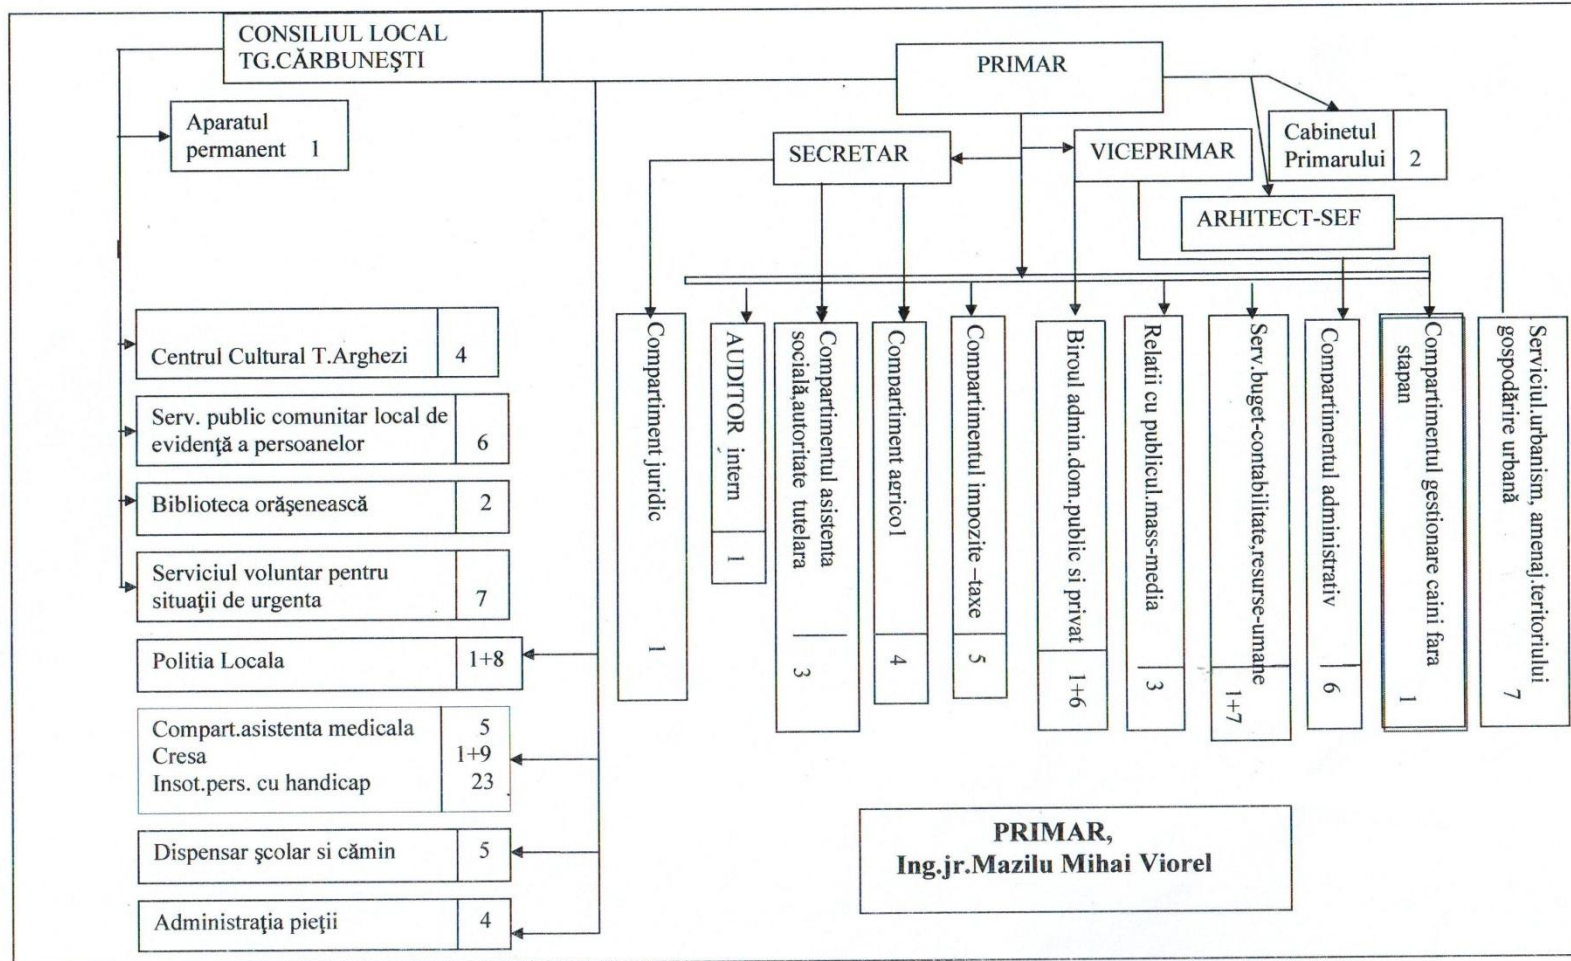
CONSILIUL LOCAL TG.CĂRBUNEŞTI

PRIMAR

Aparatul permanent 1

Cabinetul Primarului 2

SECRETAR

VICEPRIMAR

ARHITECT-SEF

Centrul Cultural T.Arghezi 4

Serv. public comunitar local de evidenţă a persoanelor 6

Biblioteca orăşenească 2

Serviciul voluntar pentru situaţii de urgenta 7

Politia Locala 1+8

Compart.asistenta medicala 5
Cresa 1+9
Insot.pers. cu handicap 23

Dispensar şcolar si cămin 5

Administraţia pieţii 4

Compartiment juridic 1

AUDITOR intern 1

Compartimentul asistenta socială,autoritate tutelara 3

Compartiment agricol 4

Compartimentul impozite –taxe 5

Biroul admin.dom.public si privat 1+6

Relatii cu publicul.mass-media 3

Serv.buget-contabilitate,resurse-umane 1+7

Compartimentul administrativ 6

Compartimentul gestionare caini fara stapan 1

Serviciul.urbanism, amenaj.teritoriului gospodărire urbană 7

PRIMAR,
Ing.jr.Mazilu Mihai Viorel